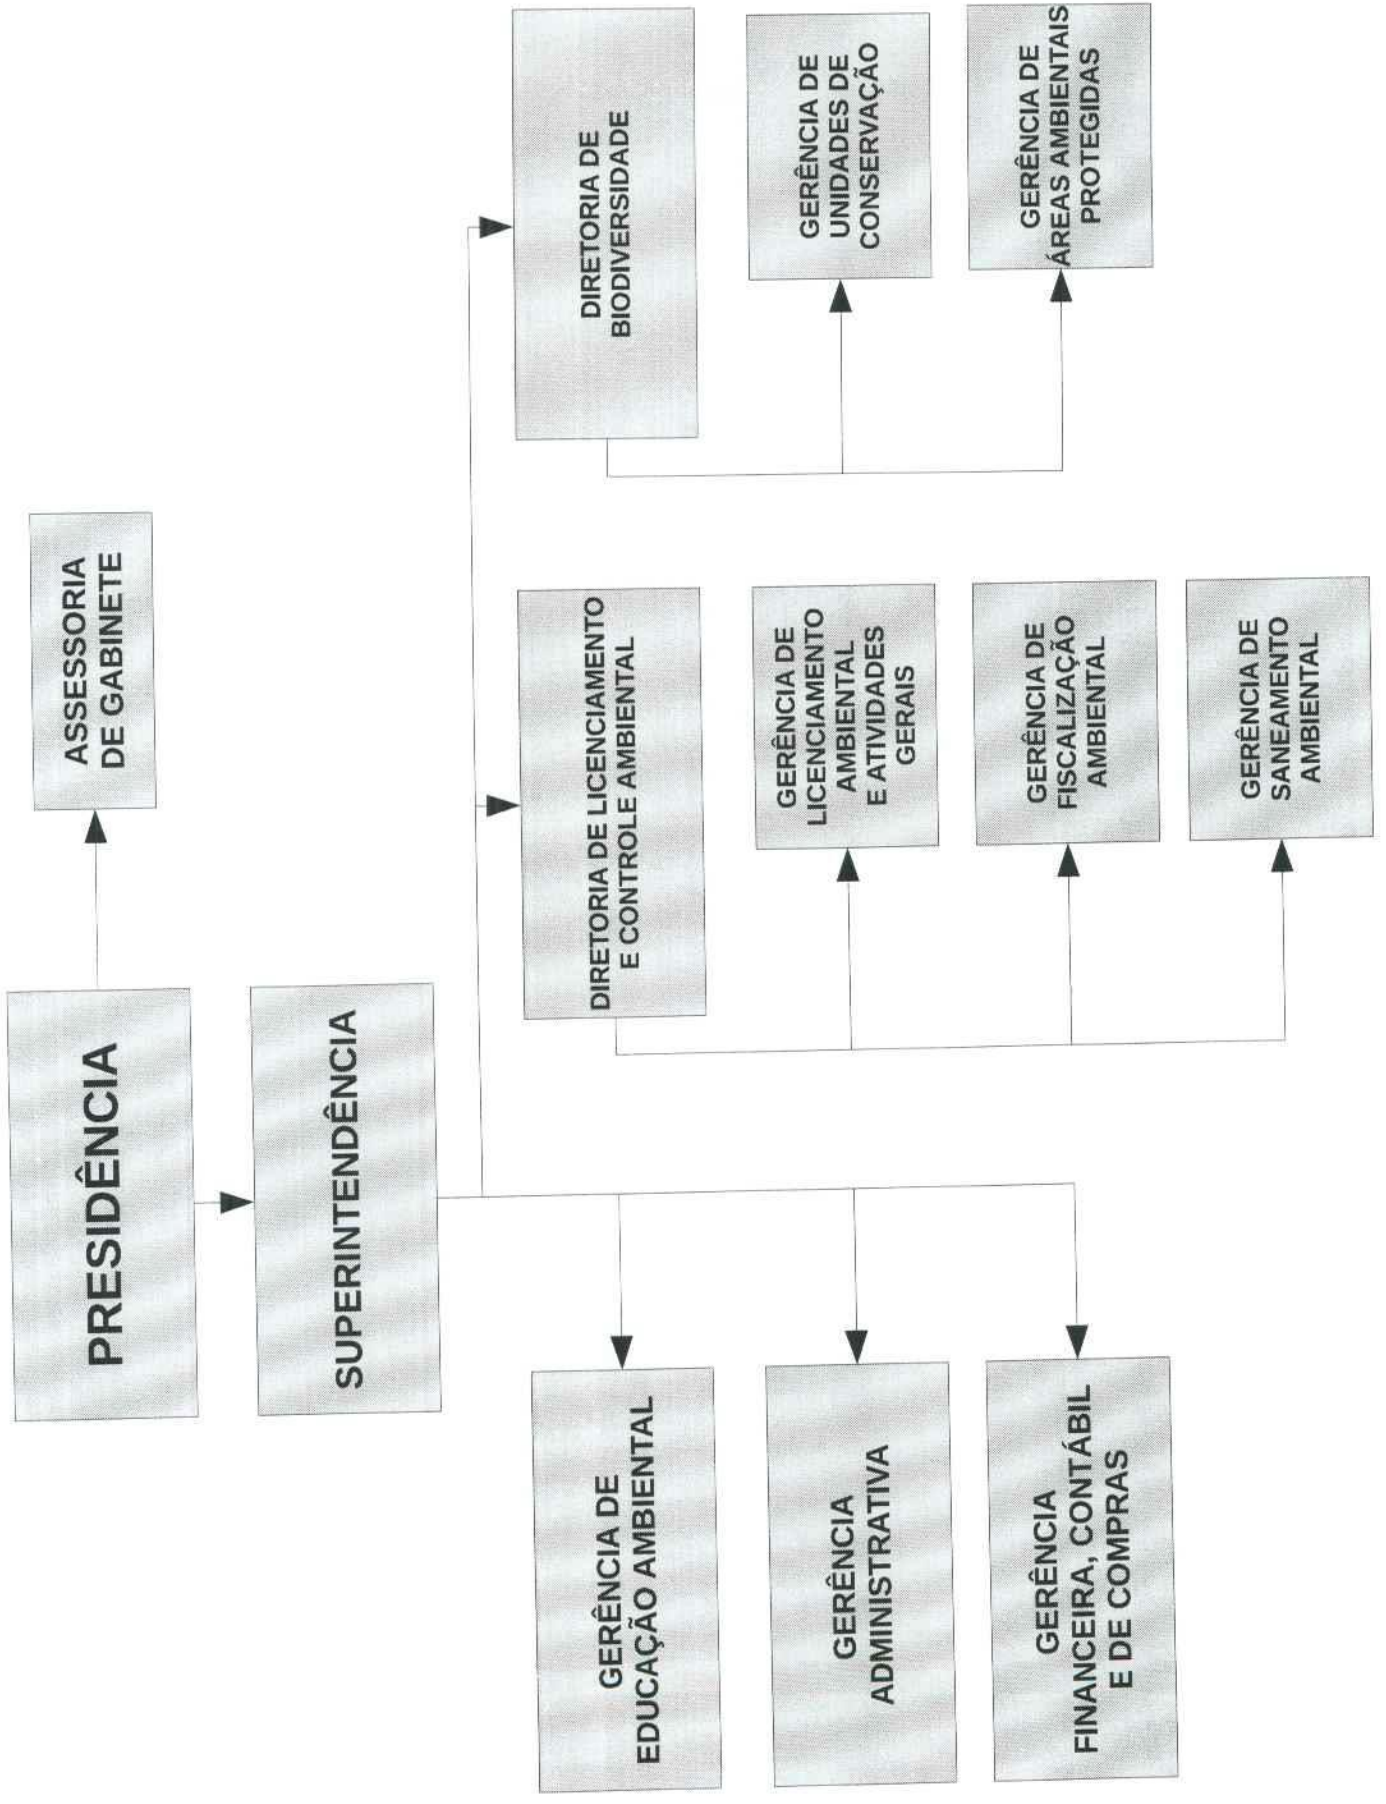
PRESIDÊNCIA

ASSESSORIA DE GABINETE

SUPERINTENDÊNCIA

DIRETORIA DE BIODIVERSIDADE

GERÊNCIA DE UNIDADES DE CONSERVAÇÃO

GERÊNCIA DE ÁREAS AMBIENTAIS PROTEGIDAS

DIRETORIA DE LICENCIAMENTO E CONTROLE AMBIENTAL

GERÊNCIA DE LICENCIAMENTO AMBIENTAL E ATIVIDADES GERAIS

GERÊNCIA DE FISCALIZAÇÃO AMBIENTAL

GERÊNCIA DE SANEAMENTO AMBIENTAL

GERÊNCIA DE EDUCAÇÃO AMBIENTAL

GERÊNCIA ADMINISTRATIVA

GERÊNCIA FINANCEIRA, CONTÁBIL E DE COMPRAS